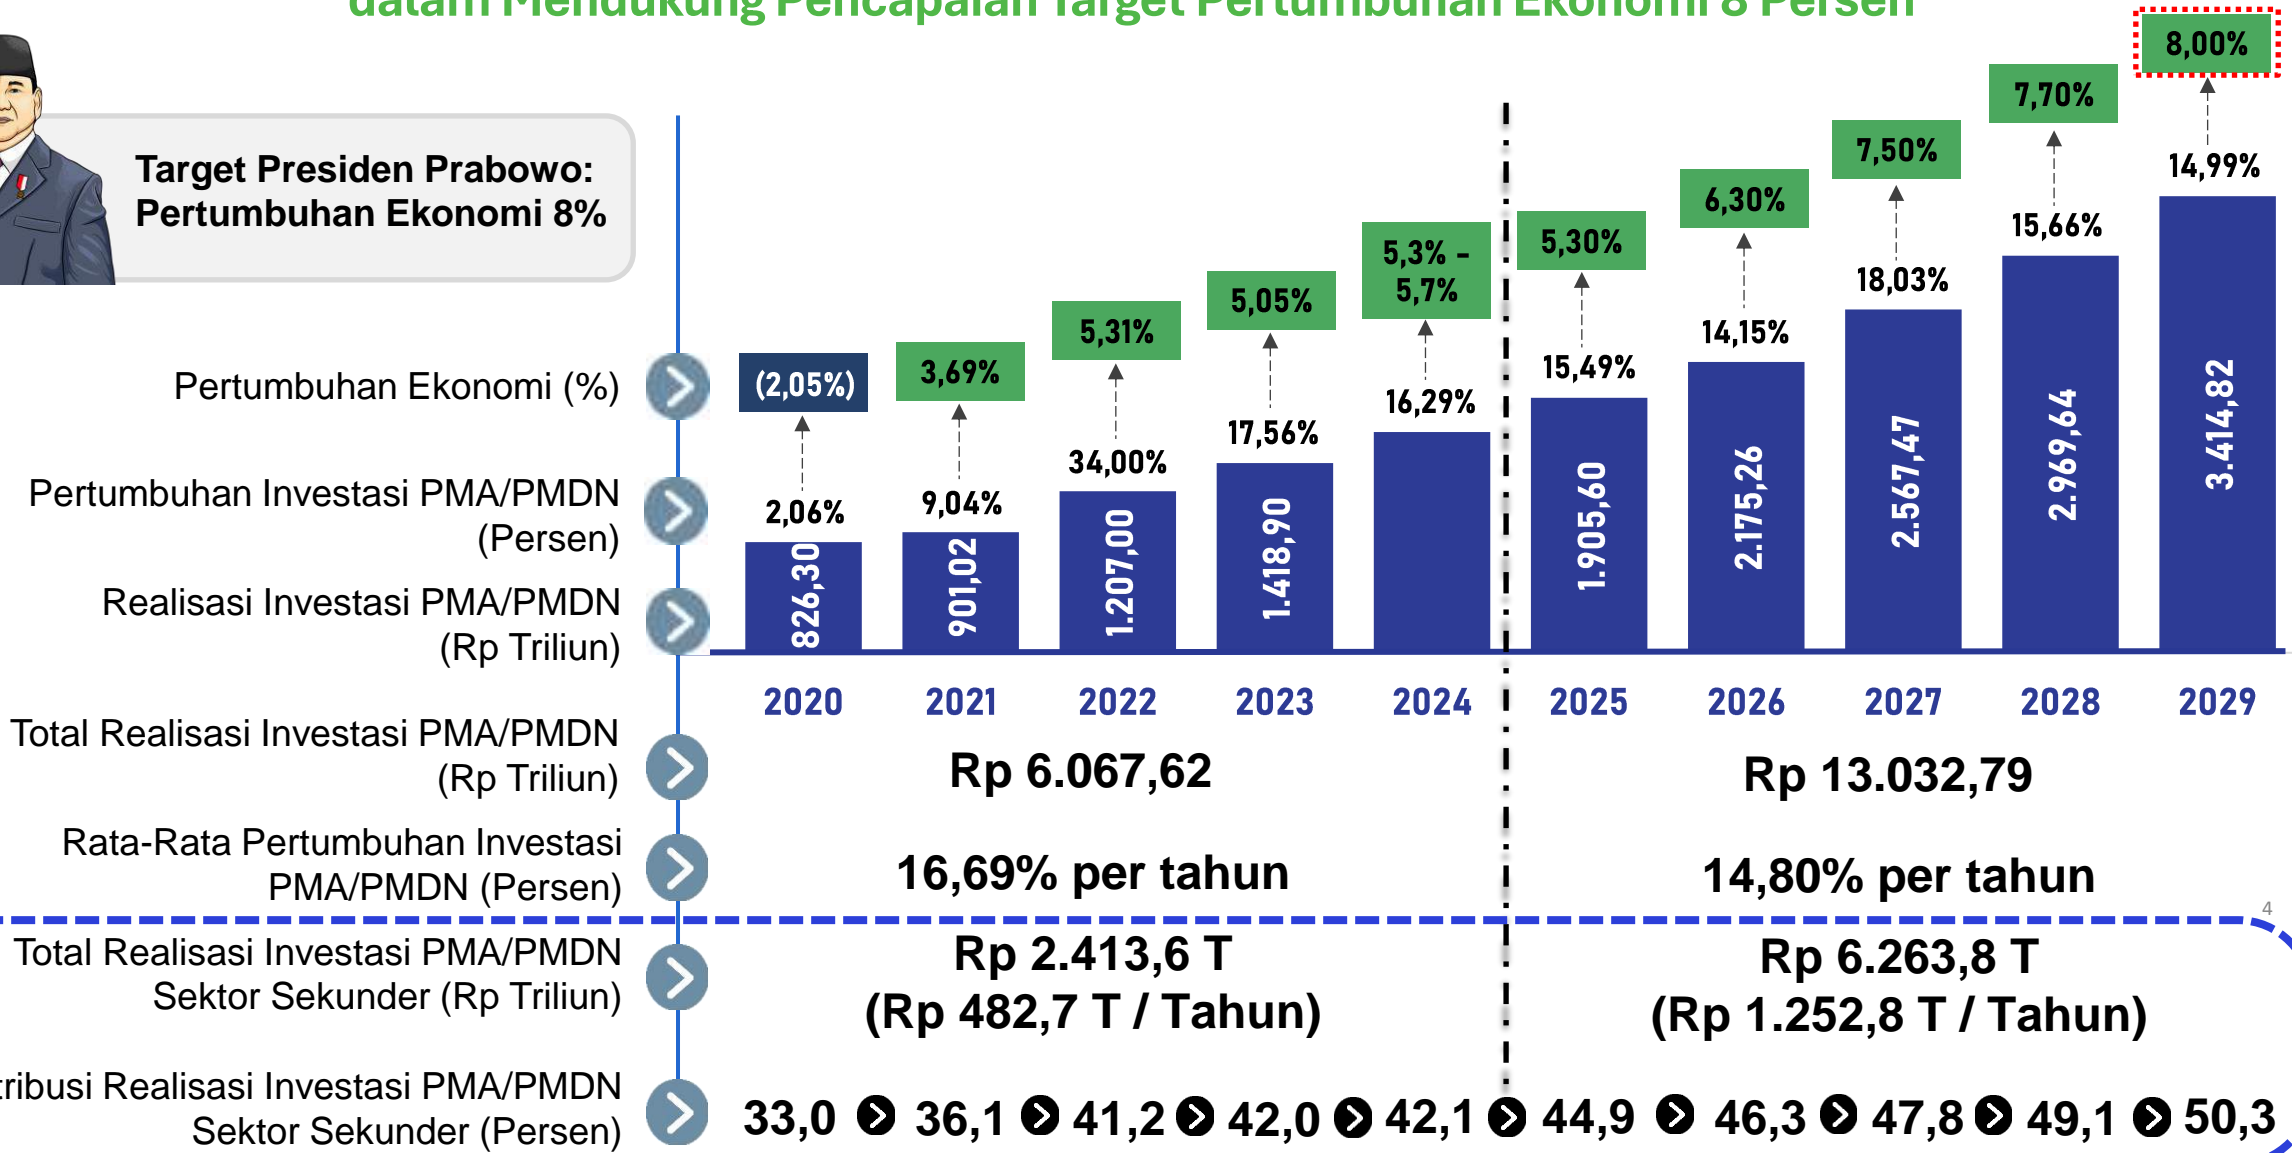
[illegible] Mendukung Pencapaian Target Pertumbuhan Ekonomi 8 Persen

Target Presiden Prabowo: Pertumbuhan Ekonomi 8%

Pertumbuhan Ekonomi (%)

Pertumbuhan Investasi PMA/PMDN (Persen)

Realisasi Investasi PMA/PMDN (Rp Triliun)

| | 2020 | 2021 | 2022 | 2023 | 2024 | 2025 | 2026 | 2027 | 2028 | 2029 |
|---|---|---|---|---|---|---|---|---|---|---|
| Pertumbuhan Ekonomi (%) | (2,05%) | 3,69% | 5,31% | 5,05% | 5,3% - 5,7% | 5,30% | 6,30% | 7,50% | 7,70% | 8,00% |
| Pertumbuhan Investasi PMA/PMDN (Persen) | 2,06% | 9,04% | 34,00% | 17,56% | 16,29% | 15,49% | 14,15% | 18,03% | 15,66% | 14,99% |
| Realisasi Investasi PMA/PMDN (Rp Triliun) | 826,30 | 901,02 | 1.207,00 | 1.418,90 | | 1.905,60 | 2.175,26 | 2.567,47 | 2.969,64 | 3.414,82 |

Total Realisasi Investasi PMA/PMDN (Rp Triliun)
Rp 6.067,62
Rp 13.032,79

Rata-Rata Pertumbuhan Investasi PMA/PMDN (Persen)
16,69% per tahun
14,80% per tahun

4

Total Realisasi Investasi PMA/PMDN Sektor Sekunder (Rp Triliun)
Rp 2.413,6 T (Rp 482,7 T / Tahun)
Rp 6.263,8 T (Rp 1.252,8 T / Tahun)

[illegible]ribusi Realisasi Investasi PMA/PMDN Sektor Sekunder (Persen)
33,0 36,1 41,2 42,0 42,1 44,9 46,3 47,8 49,1 50,3